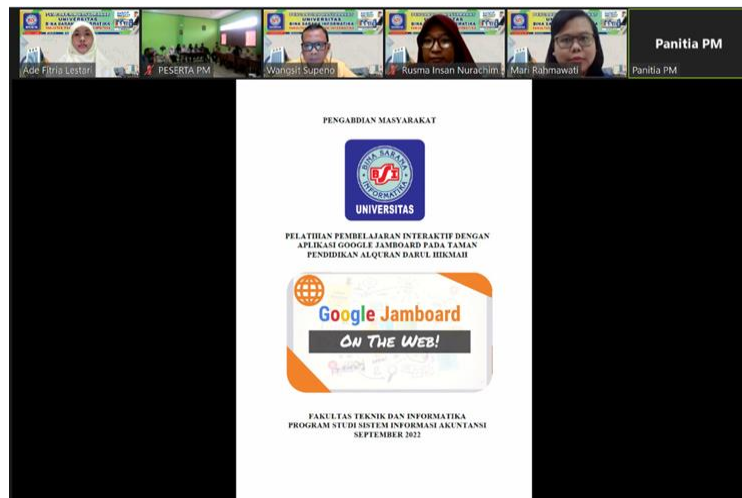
Ade Fitria Lestari

PESERTA PM

Wangsit Supeno

Rusma Insan Nurachim

Mari Rahmawati

Panitia PM

Panitia PM

PENGABDIAN MASYARAKAT

BINA SARANA INFORMATIKA

BSI

UNIVERSITAS

PELATIHAN PEMBELAJARAN INTERAKTIF DENGAN APLIKASI GOOGLE JAMBOARD PADA TAMAN PENDIDIKAN ALQURAN DARUL HIKMAH

Google Jamboard

ON THE WEB!

FAKULTAS TEKNIK DAN INFORMATIKA
PROGRAM STUDI SISTEM INFORMASI AKUNTANSI
SEPTEMBER 2022